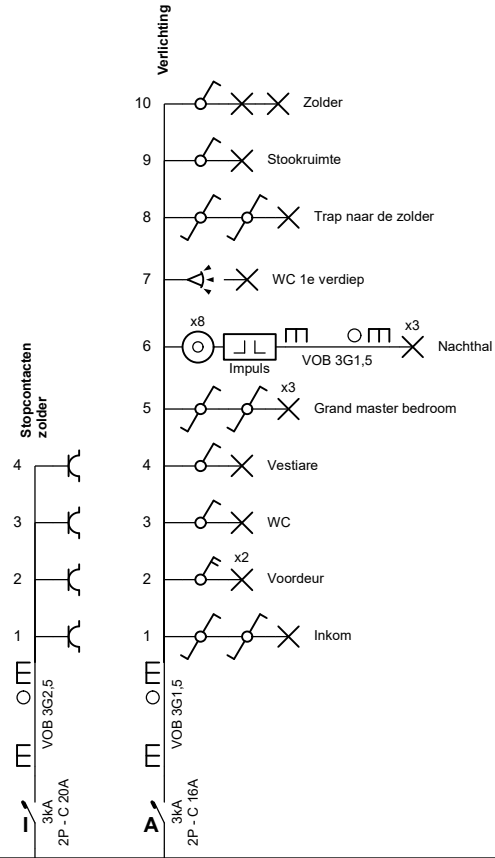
Stopcontacten zolder

4
3
2
1

VOB 3G2,5

I
3kA
2P - C 20A

Verlichting

10 Zolder
9 Stookruimte
8 Trap naar de zolder
7 WC 1e verdiep
6 x8 Impuls VOB 3G1,5 x3 Nachthal
5 x3 Grand master bedroom
4 Vestiare
3 WC
2 x2 Voordeur
1 Inkom

VOB 3G1,5

A
3kA
2P - C 16A